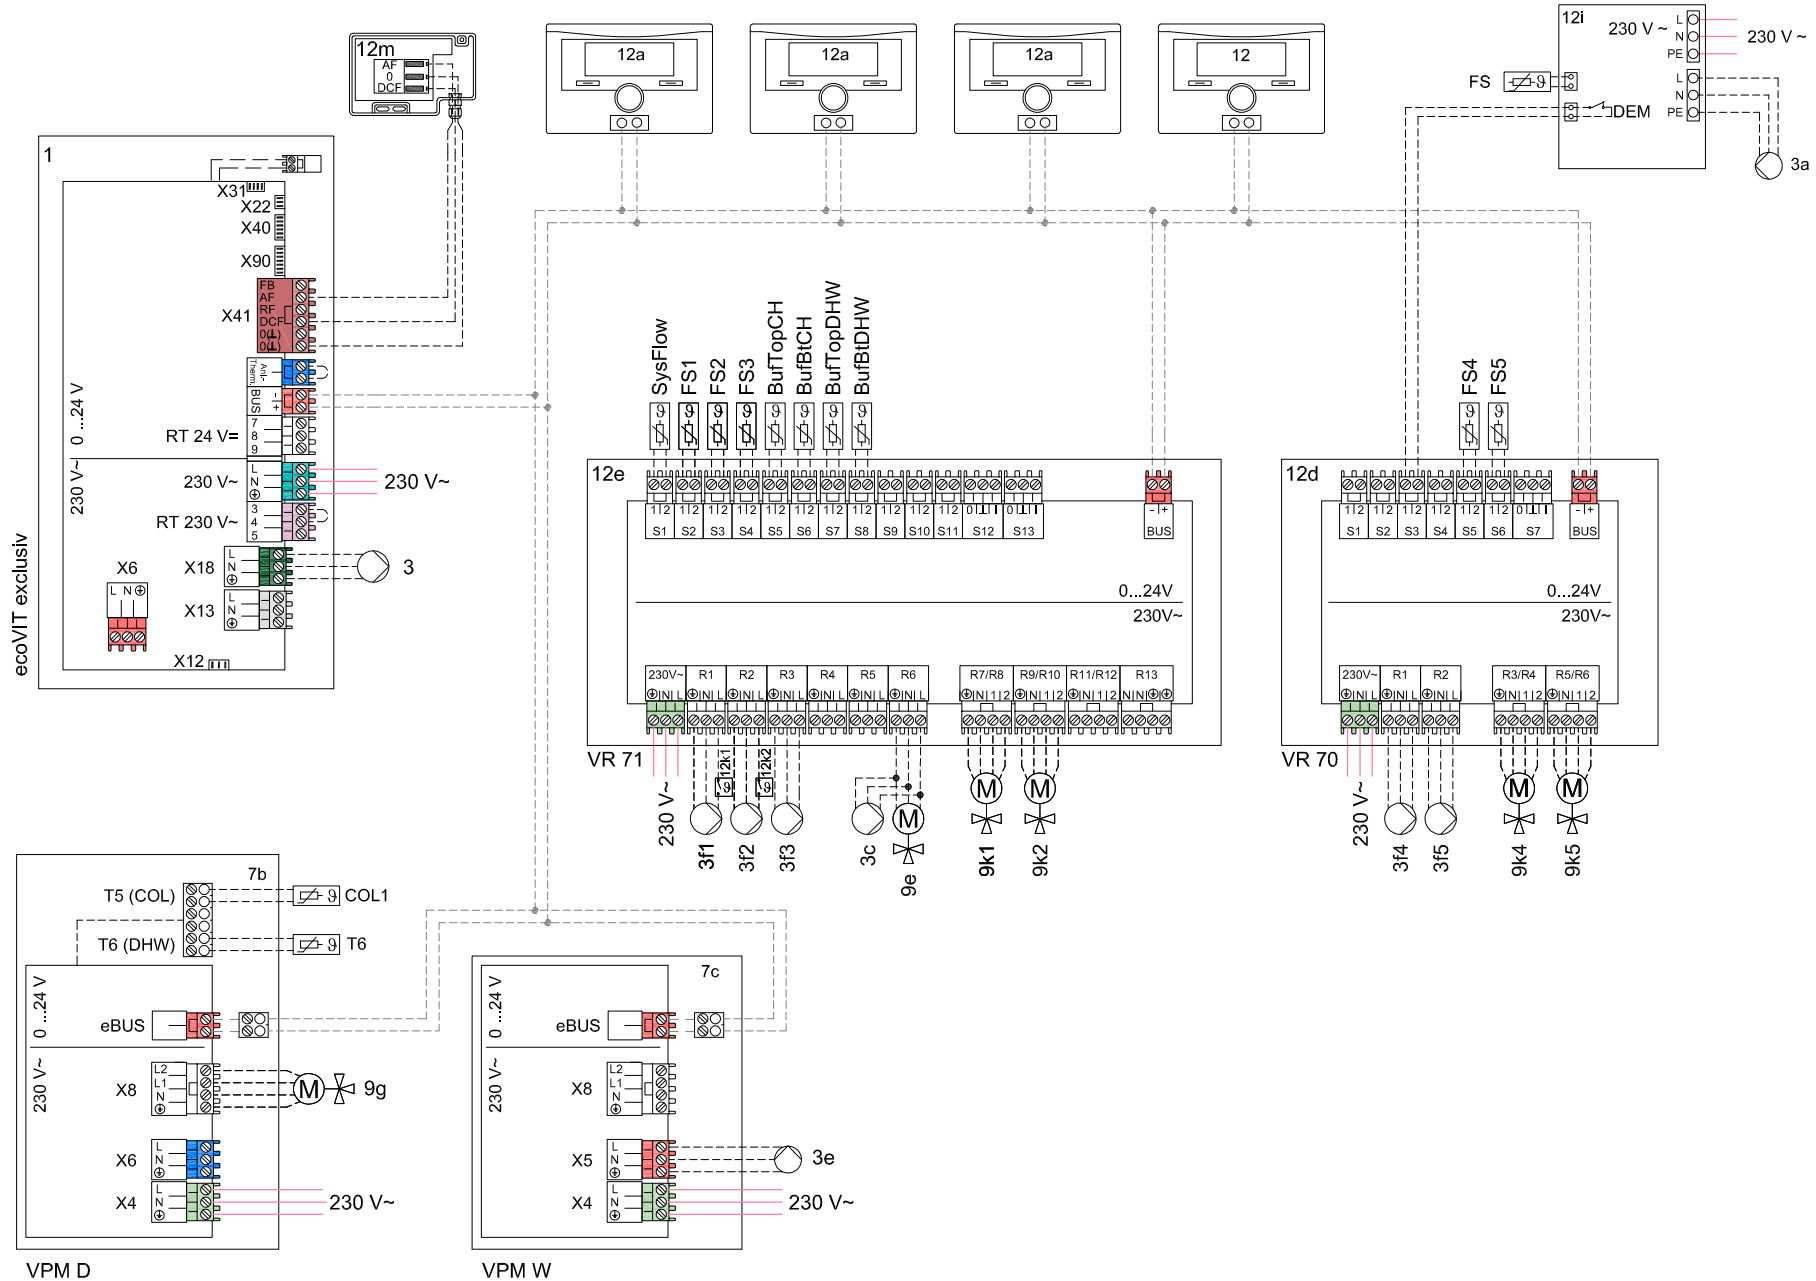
12m
AF
0
DCF

12a
12a
12a
12

12i
230 V ~
L
N
PE
230 V ~
L
N
PE
FS
DEM
3a

1
X31
X22
X40
X90
FB
AF
RF
DCF
0(⊥)
0(⊥)
X41
Anl-Therm.
BUS
0 ...24 V
RT 24 V=
7
8
9
230 V~
230 V~
L
N
230 V~
RT 230 V~
3
4
5
X18
L
N
3
X6
L N
X13
L
N
X12
ecoVIT exclusiv

SysFlow
FS1
FS2
FS3
BufTopCH
BufBtCH
BufTopDHW
BufBtDHW

12e
S1 S2 S3 S4 S5 S6 S7 S8 S9 S10 S11 S12 S13
BUS
0...24V
230V~
230V~ R1 R2 R3 R4 R5 R6 R7/R8 R9/R10 R11/R12 R13
VR 71
230 V~
12k1
12k2
3f1
3f2
3f3
3c
9e
9k1
9k2

FS4
FS5
12d
S1 S2 S3 S4 S5 S6 S7
BUS
0...24V
230V~
230V~ R1 R2 R3/R4 R5/R6
VR 70
230 V~
3f4
3f5
9k4
9k5

7b
T5 (COL)
COL1
T6 (DHW)
T6
0 ...24 V
eBUS
230 V~
X8
L2
L1
N
9g
X6
L
N
X4
L
N
230 V~
VPM D

7c
0 ...24 V
eBUS
230 V~
X8
L2
L1
N
X5
L
N
3e
X4
L
N
230 V~
VPM W